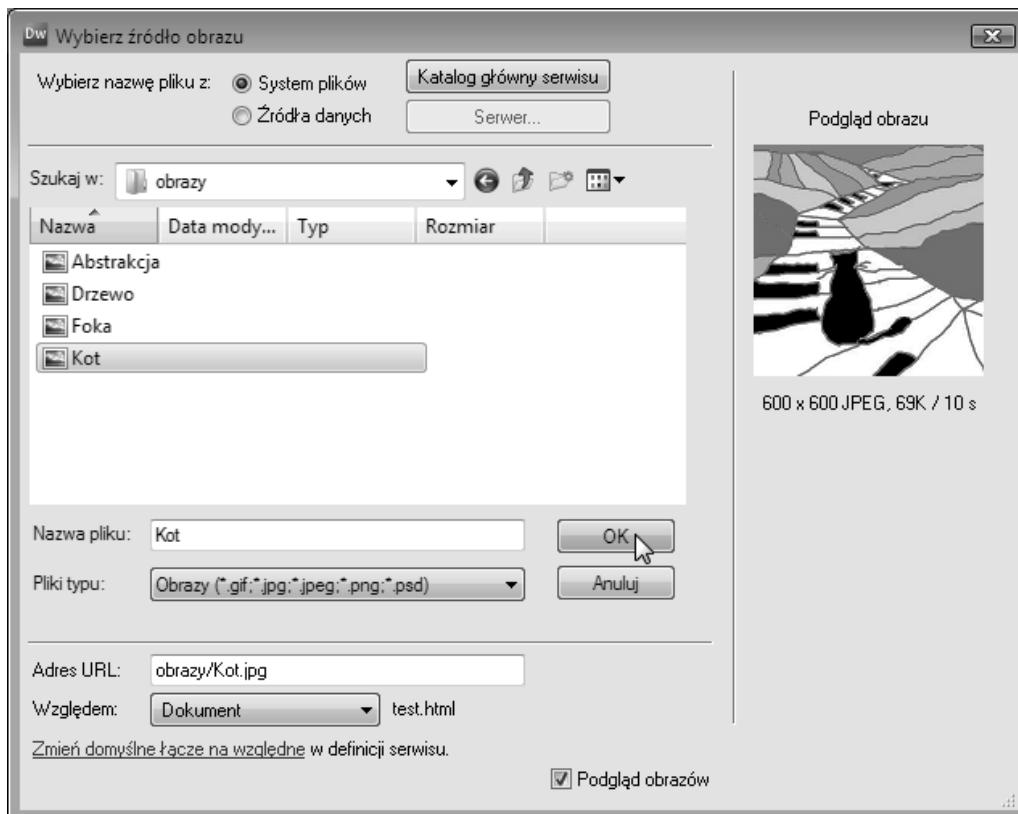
Dw Wybierz źródło obrazu

Wybierz nazwę pliku z: System plików
Źródła danych

Katalog główny serwisu

Serwer...

Podgląd obrazu

Szukaj w: obrazy

| Nazwa | Data mody... | Typ | Rozmiar |
|---|---|---|---|
| Abstrakcja | | | |
| Drzewo | | | |
| Foka | | | |
| Kot | | | |

600 x 600 JPEG, 69K / 10 s

Nazwa pliku: Kot

OK

Pliki typu: Obrazy (*.gif;*.jpg;*.jpeg;*.png;*.psd)

Anuluj

Adres URL: obrazy/Kot.jpg

Względem: Dokument test.html

Zmień domyślne łącze na względne w definicji serwisu.

Podgląd obrazów